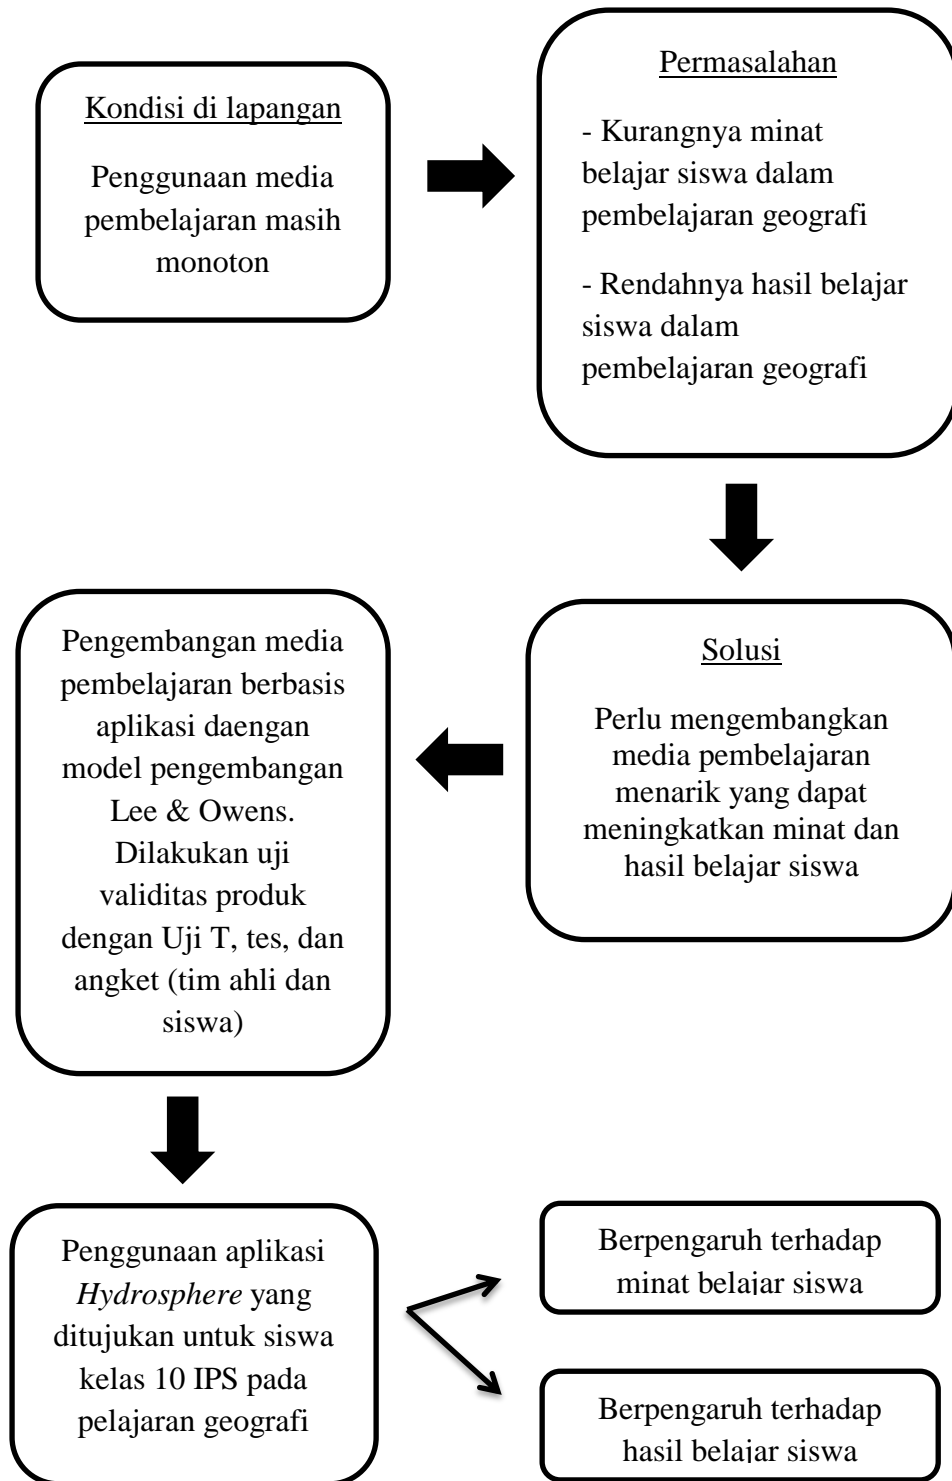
Kondisi di lapangan

Penggunaan media pembelajaran masih monoton

Permasalahan

- Kurangnya minat belajar siswa dalam pembelajaran geografi

- Rendahnya hasil belajar siswa dalam pembelajaran geografi

Solusi

Perlu mengembangkan media pembelajaran menarik yang dapat meningkatkan minat dan hasil belajar siswa

Pengembangan media pembelajaran berbasis aplikasi daengan model pengembangan Lee & Owens. Dilakukan uji validitas produk dengan Uji T, tes, dan angket (tim ahli dan siswa)

Penggunaan aplikasi *Hydrosphere* yang ditujukan untuk siswa kelas 10 IPS pada pelajaran geografi

Berpengaruh terhadap minat belajar siswa

Berpengaruh terhadap hasil belajar siswa